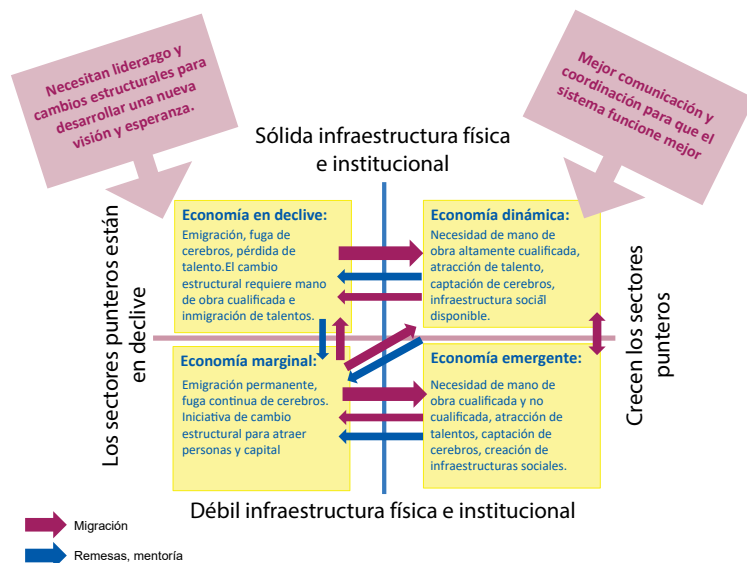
Necesitan liderazgo y cambios estructurales para desarrollar una nueva visión y esperanza.

Mejor comunicación y coordinación para que el sistema funcione mejor

Sólida infraestructura física e institucional

Los sectores punteros están en declive

Economía en declive:
Emigración, fuga de cerebros, pérdida de talento.El cambio estructural requiere mano de obra cualificada e inmigración de talentos.

Economía dinámica:
Necesidad de mano de obra altamente cualificada, atracción de talento, captación de cerebros, infraestructura social disponible.

Crecen los sectores punteros

Economía marginal:
Emigración permanente, fuga continua de cerebros. Iniciativa de cambio estructural para atraer personas y capital

Economía emergente:
Necesidad de mano de obra cualificada y no cualificada, atracción de talentos, captación de cerebros, creación de infraestructuras sociales.

Débil infraestructura física e institucional

Migración

Remesas, mentoría